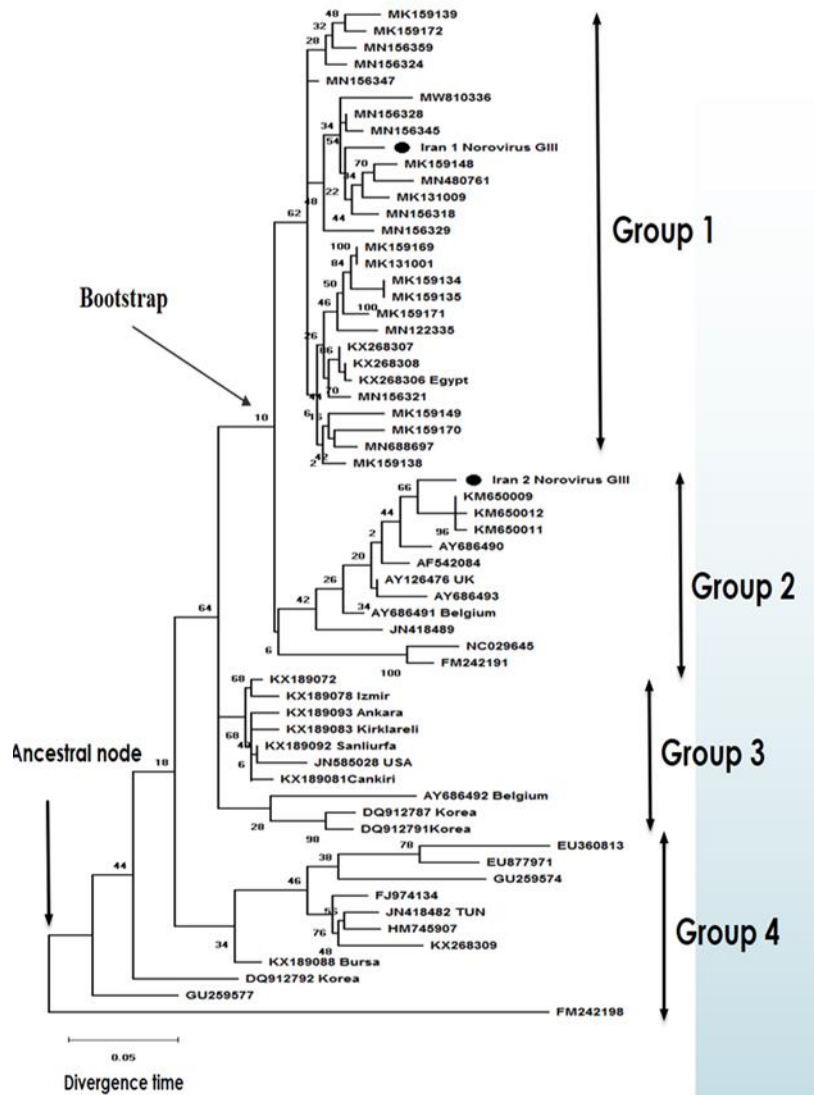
48
MK159139
32
MK159172
28
MN156359
MN156324
MN156347
MW810336
34
MN156328
MN156345
54
Iran 1 Norovirus GIII
70
MK159148
34
MN480761
22
MK131009
48
MN156318
44
MN156329
62
100
MK159169
84
MK131001
50
MK159134
MK159135
46
100
MK159171
MN122335
26
KX268307
66
KX268308
KX268306 Egypt
70
MN156321
44
6
MK159149
15
MK159170
MN688697
42
2
MK159138

Group 1

Bootstrap

10

Iran 2 Norovirus GIII
66
KM650009
44
KM650012
96
KM650011
2
AY686490
20
AF542084
26
AY126476 UK
AY686493
42
34
AY686491 Belgium
JN418489
6
NC029645
100
FM242191

Group 2

64

68
KX189072
KX189078 Izmir
68
KX189093 Ankara
KX189083 Kirklareli
40
KX189092 Sanliurfa
6
JN585028 USA
KX189081Cankiri

Group 3

Ancestral node

18
AY686492 Belgium
DQ912787 Korea
28
DQ912791Korea
98

78
EU360813
38
EU877971
GU259574
46
FJ974134
55
JN418482 TUN
76
HM745907
48
KX268309
34
KX189088 Bursa

Group 4

44
DQ912792 Korea
GU259577
FM242198

0.05
Divergence time